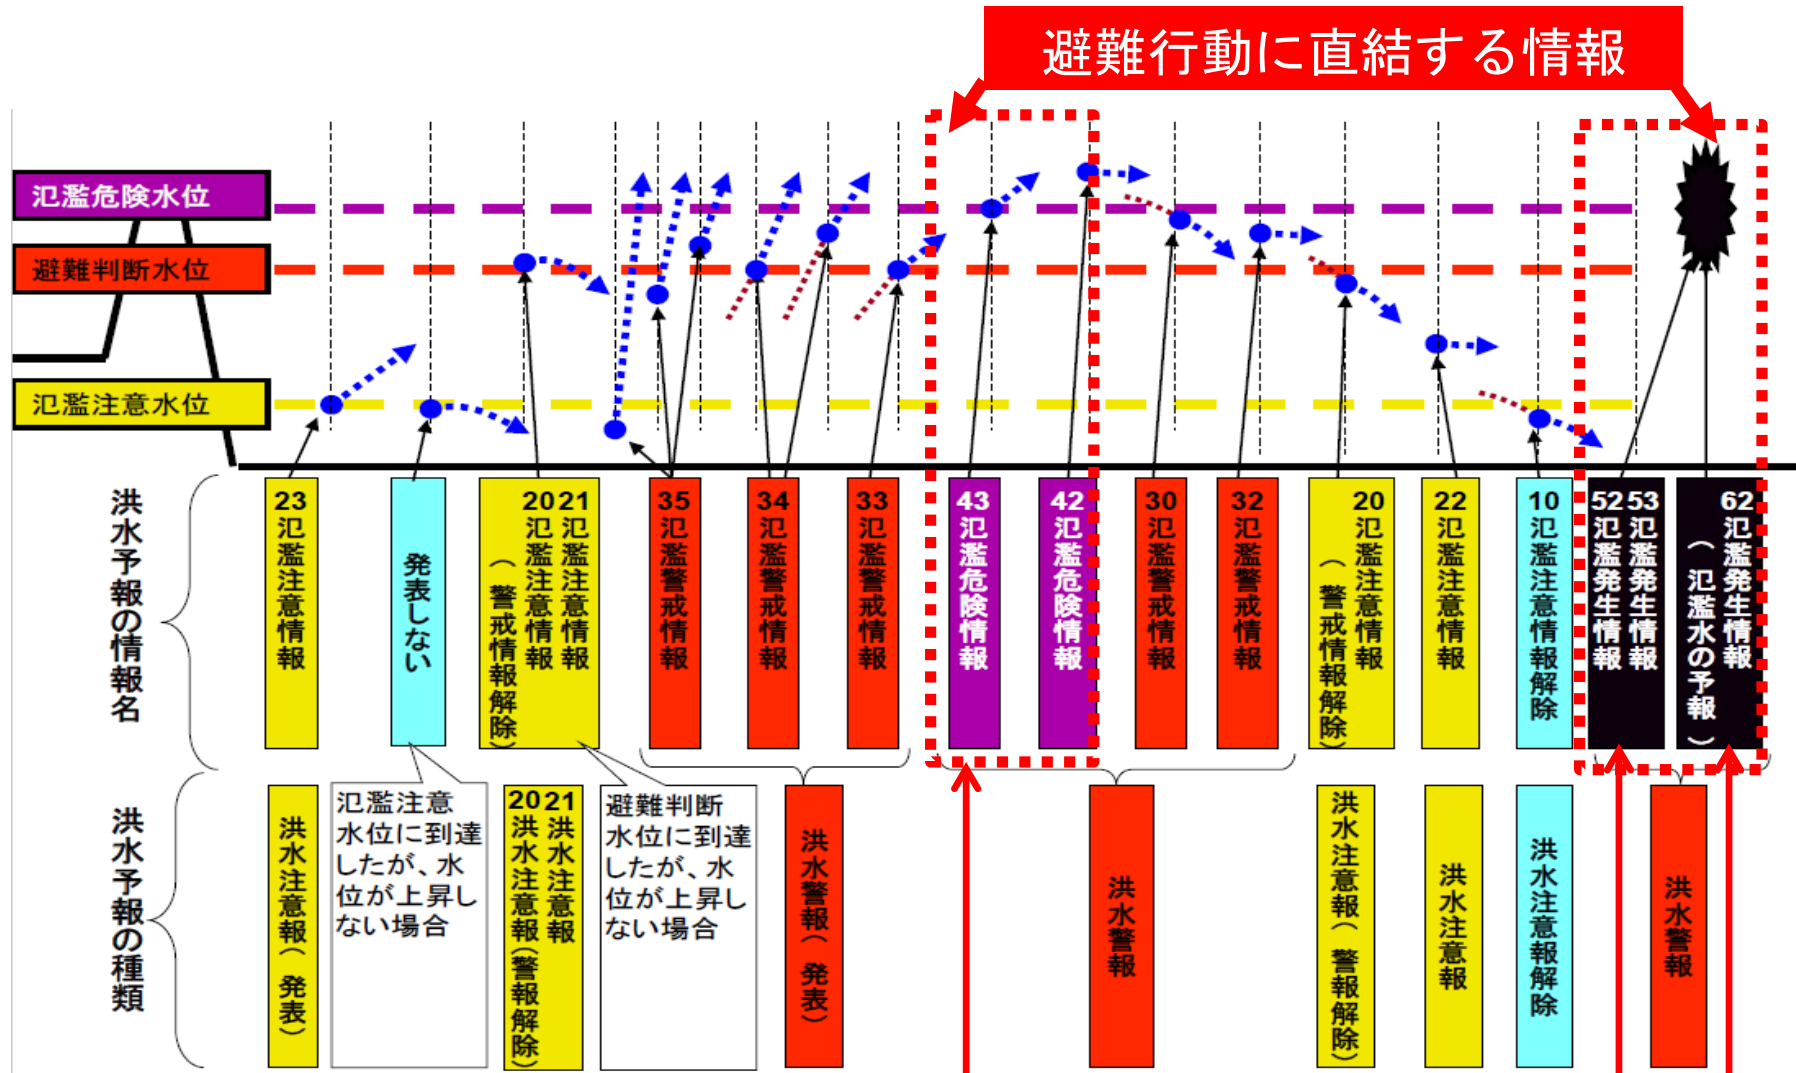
避難行動に直結する情報

氾濫危険水位
避難判断水位
氾濫注意水位

洪水予報の情報名

23 氾濫注意情報
発表しない
20 氾濫注意情報（警戒情報解除）
21 氾濫注意情報
35 氾濫警戒情報
34 氾濫警戒情報
33 氾濫警戒情報
43 氾濫危険情報
42 氾濫危険情報
30 氾濫警戒情報
32 氾濫警戒情報
20 氾濫注意情報（警戒情報解除）
22 氾濫注意情報
10 氾濫注意情報解除
52 氾濫発生情報
53 氾濫発生情報
62 氾濫発生情報（氾濫水の予報）

洪水予報の種類

洪水注意報（発表）
氾濫注意水位に到達したが、水位が上昇しない場合
20 洪水注意報（警報解除）
21 洪水注意報
避難判断水位に到達したが、水位が上昇しない場合
洪水警報（発表）
洪水警報
洪水注意報（警報解除）
洪水注意報
洪水注意報解除
洪水警報